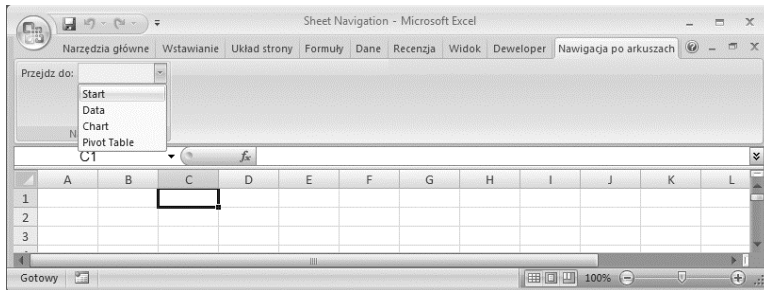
Sheet Navigation - Microsoft Excel

Narzędzia główne | Wstawianie | Układ strony | Formuły | Dane | Recenzja | Widok | Deweloper | Nawigacja po arkuszach

Przejdz do:

Start
Data
Chart
Pivot Table

N

C1

$f_x$

| | A | B | C | D | E | F | G | H | I | J | K | L |
|---|---|---|---|---|---|---|---|---|---|---|---|---|
| 1 | | | | | | | | | | | | |
| 2 | | | | | | | | | | | | |
| 3 | | | | | | | | | | | | |

Gotowy

100%